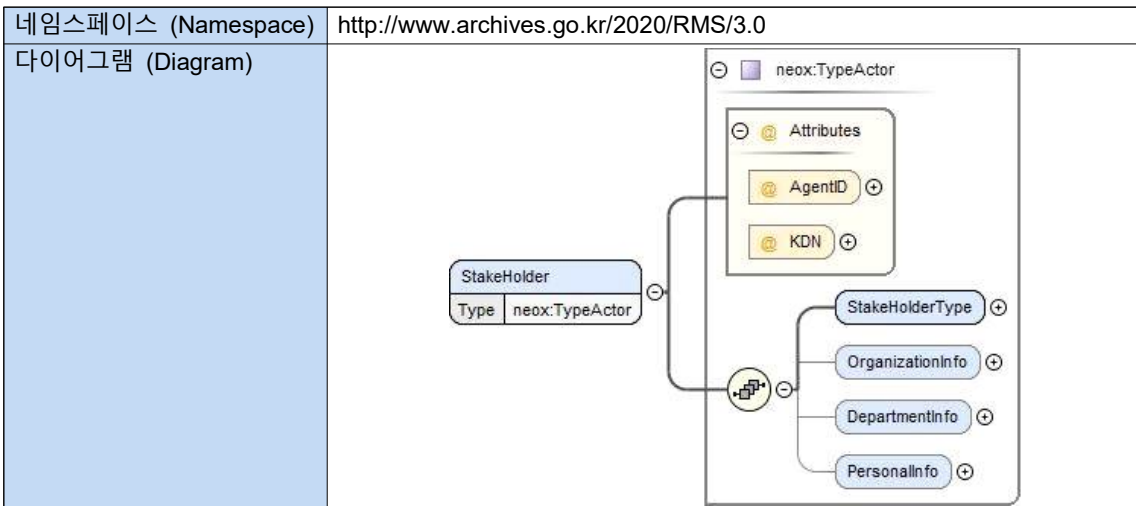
| 네임스페이스 (Namespace) | http://www.archives.go.kr/2020/RMS/3.0 |
|---|---|
| 다이어그램 (Diagram) | neox:TypeActor<br>Attributes<br>AgentID<br>KDN<br>StakeHolder<br>Type neox:TypeActor<br>StakeHolderType<br>OrganizationInfo<br>DepartmentInfo<br>PersonalInfo |